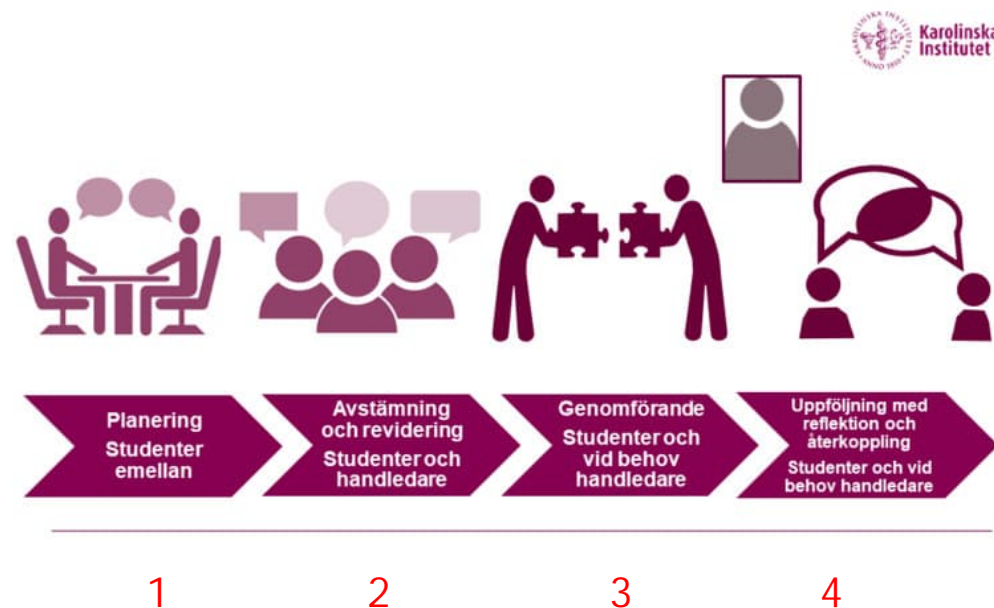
Karolinska Institutet

Planering
Studenter emellan

Avstämning och revidering
Studenter och handledare

Genomförande
Studenter och vid behov handledare

Uppföljning med reflektion och återkoppling
Studenter och vid behov handledare

1

2

3

4